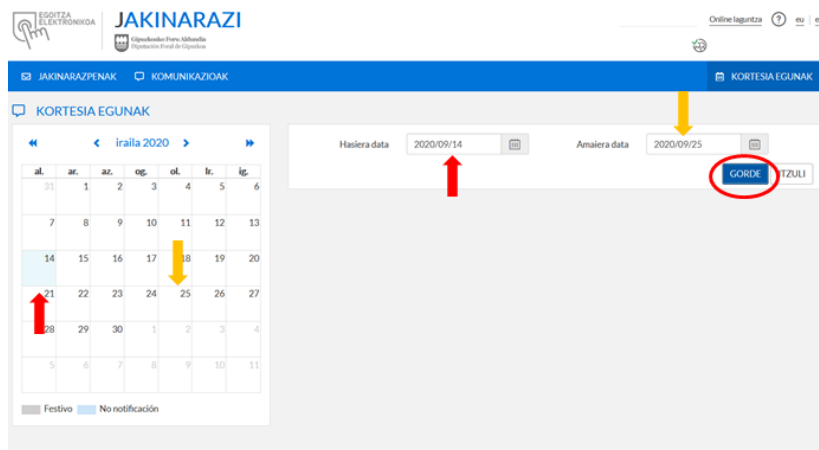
EGOITZA ELEKTRONIKOA

JAKINARAZI

Gipuzkoako Foru Aldundia
Diputación Foral de Gipuzkoa

Online laguntza ? eu e

JAKINARAZPENAK KOMUNIKAZIOAK KORTESIA EGUNAK

KORTESIA EGUNAK

« ‹ iraila 2020 › »

| al. | ar. | az. | og. | ol. | lr. | ig. |
|---|---|---|---|---|---|---|
| 31 | 1 | 2 | 3 | 4 | 5 | 6 |
| 7 | 8 | 9 | 10 | 11 | 12 | 13 |
| 14 | 15 | 16 | 17 | 18 | 19 | 20 |
| 21 | 22 | 23 | 24 | 25 | 26 | 27 |
| 28 | 29 | 30 | 1 | 2 | 3 | 4 |
| 5 | 6 | 7 | 8 | 9 | 10 | 11 |

Festivo No notificación

Hasiera data 2020/09/14 Amaiera data 2020/09/25

GORDE ITZULI